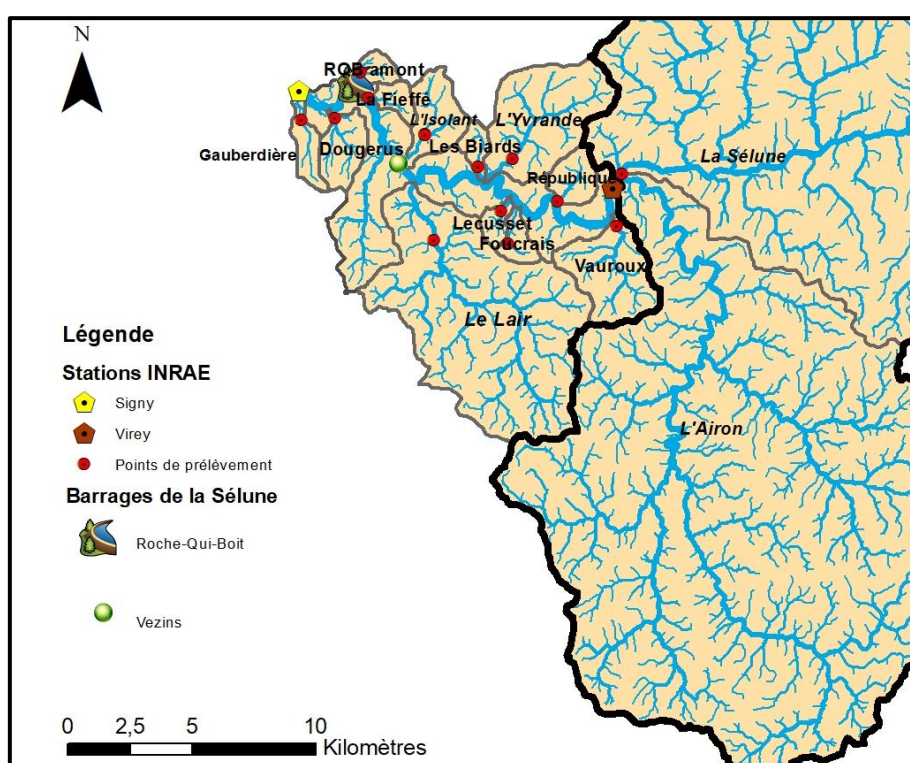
N

RQB Bramont
La Fieffé
L'Isolant
L'Yvrande
Gauberdière
Dougerus
Les Biards
La Sélune
République
Lecusset
Foucrais
Vauroux
Le Lair
L'Airon

Légende
Stations INRAE
Signy
Virey
Points de prélèvement
Barrages de la Sélune
Roche-Qui-Boit
Vezins

0 2,5 5 10
Kilomètres